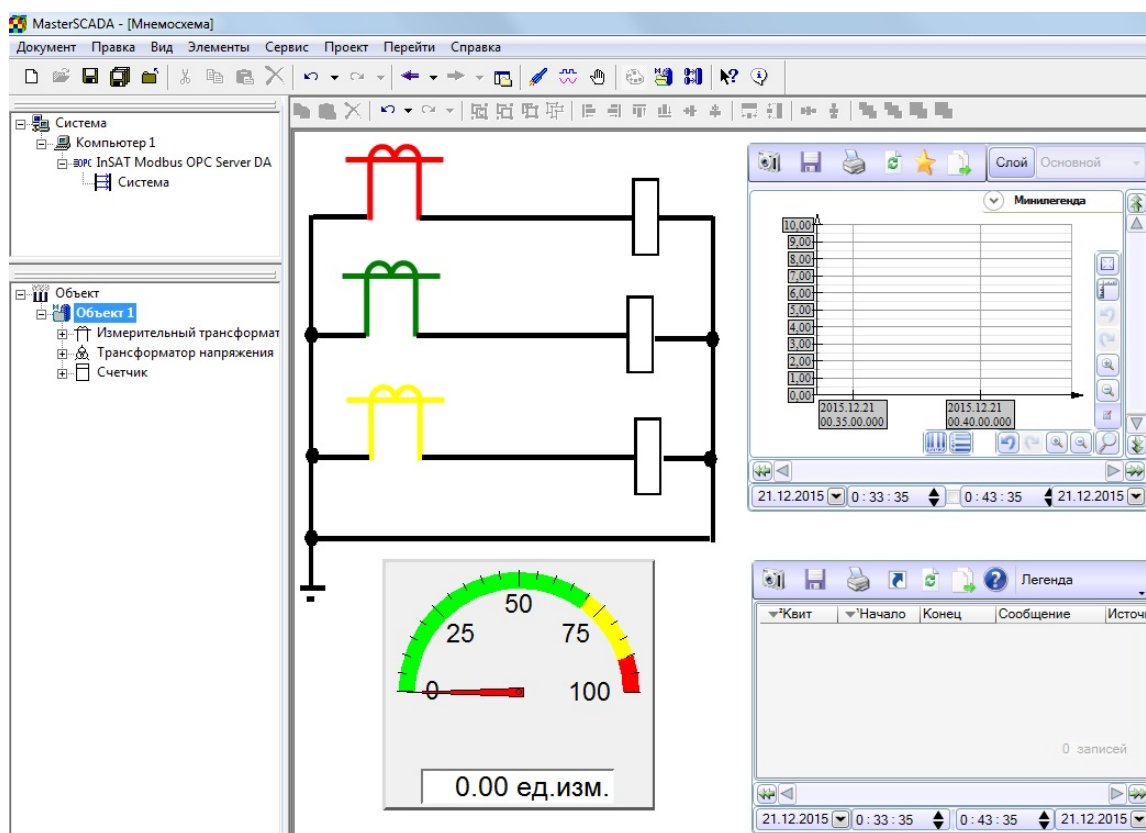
MasterSCADA - [Мнемосхема]

Документ Правка Вид Элементы Сервис Проект Перейти Справка

Система
Компьютер 1
InSAT Modbus OPC Server DA
Система

Объект
Объект 1
Измерительный трансформат
Трансформатор напряжения
Счетчик

Слой Основной

Минилегенда

10,00
9,00
8,00
7,00
6,00
5,00
4,00
3,00
2,00
1,00
0,00

2015.12.21 00.35.00.000
2015.12.21 00.40.00.000

21.12.2015 0 : 33 : 35 0 : 43 : 35 21.12.2015

0
25
50
75
100

0.00 ед.изм.

Легенда

Квит | Начало | Конец | Сообщение | Источ

0 записей

21.12.2015 0 : 33 : 35 0 : 43 : 35 21.12.2015